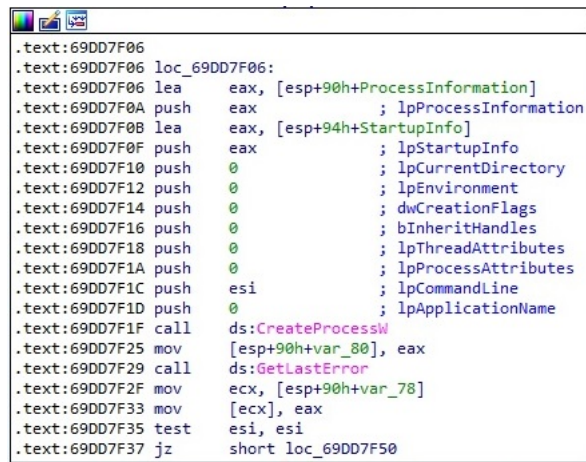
.text:69DD7F06
.text:69DD7F06 loc_69DD7F06:
.text:69DD7F06 lea eax, [esp+90h+ProcessInformation]
.text:69DD7F0A push eax ; lpProcessInformation
.text:69DD7F0B lea eax, [esp+94h+StartupInfo]
.text:69DD7F0F push eax ; lpStartupInfo
.text:69DD7F10 push 0 ; lpCurrentDirectory
.text:69DD7F12 push 0 ; lpEnvironment
.text:69DD7F14 push 0 ; dwCreationFlags
.text:69DD7F16 push 0 ; bInheritHandles
.text:69DD7F18 push 0 ; lpThreadAttributes
.text:69DD7F1A push 0 ; lpProcessAttributes
.text:69DD7F1C push esi ; lpCommandLine
.text:69DD7F1D push 0 ; lpApplicationName
.text:69DD7F1F call ds:CreateProcessW
.text:69DD7F25 mov [esp+90h+var_80], eax
.text:69DD7F29 call ds:GetLastError
.text:69DD7F2F mov ecx, [esp+90h+var_78]
.text:69DD7F33 mov [ecx], eax
.text:69DD7F35 test esi, esi
.text:69DD7F37 jz short loc_69DD7F50